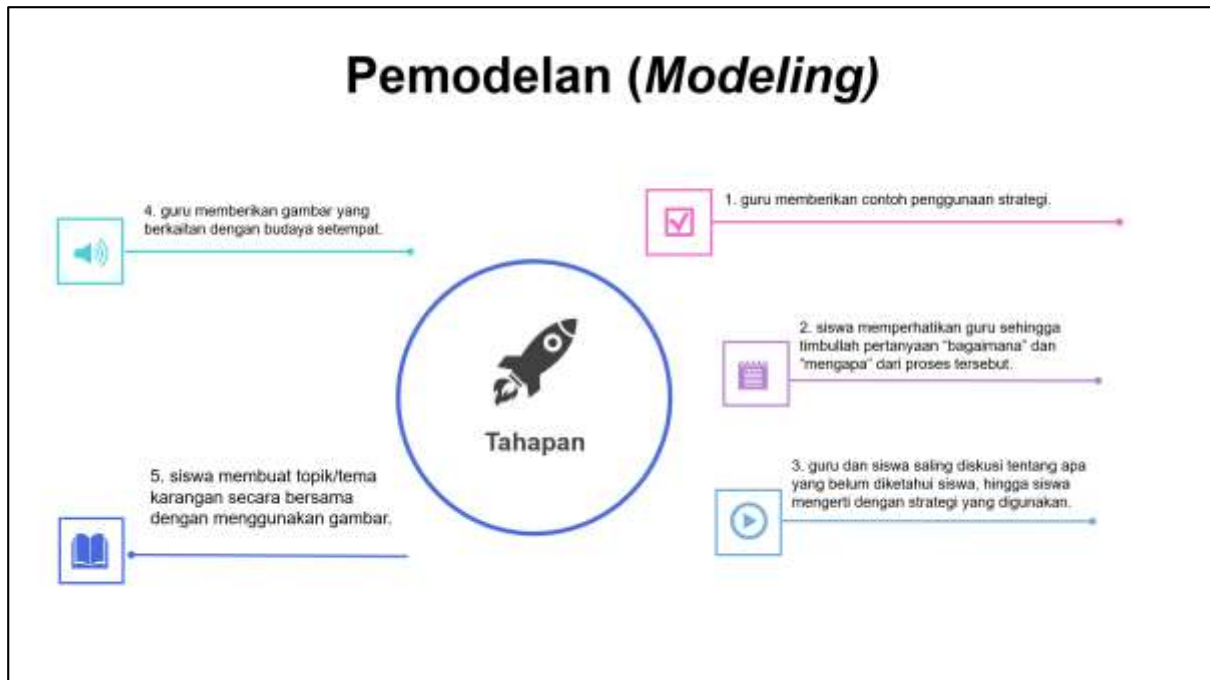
Pemodelan (*Modeling)*

Tahapan

1. guru memberikan contoh penggunaan strategi.

2. siswa memperhatikan guru sehingga timbullah pertanyaan "bagaimana" dan "mengapa" dari proses tersebut.

3. guru dan siswa saling diskusi tentang apa yang belum diketahui siswa, hingga siswa mengerti dengan strategi yang digunakan.

4. guru memberikan gambar yang berkaitan dengan budaya setempat.

5. siswa membuat topik/tema karangan secara bersama dengan menggunakan gambar.